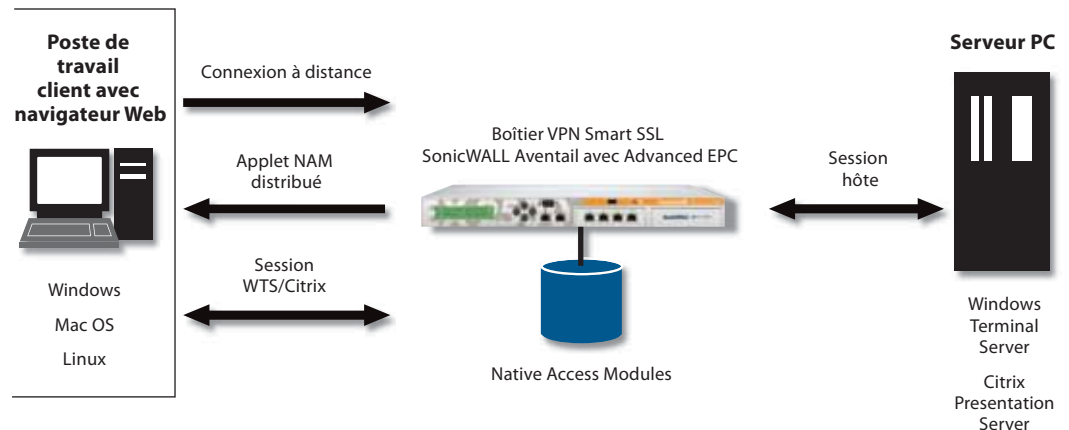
Poste de travail client avec navigateur Web

Windows

Mac OS

Linux

Connexion à distance

Applet NAM distribué

Session WTS/Citrix

Boîtier VPN Smart SSL SonicWALL Aventail avec Advanced EPC

Native Access Modules

Session hôte

Serveur PC

Windows Terminal Server

Citrix Presentation Server